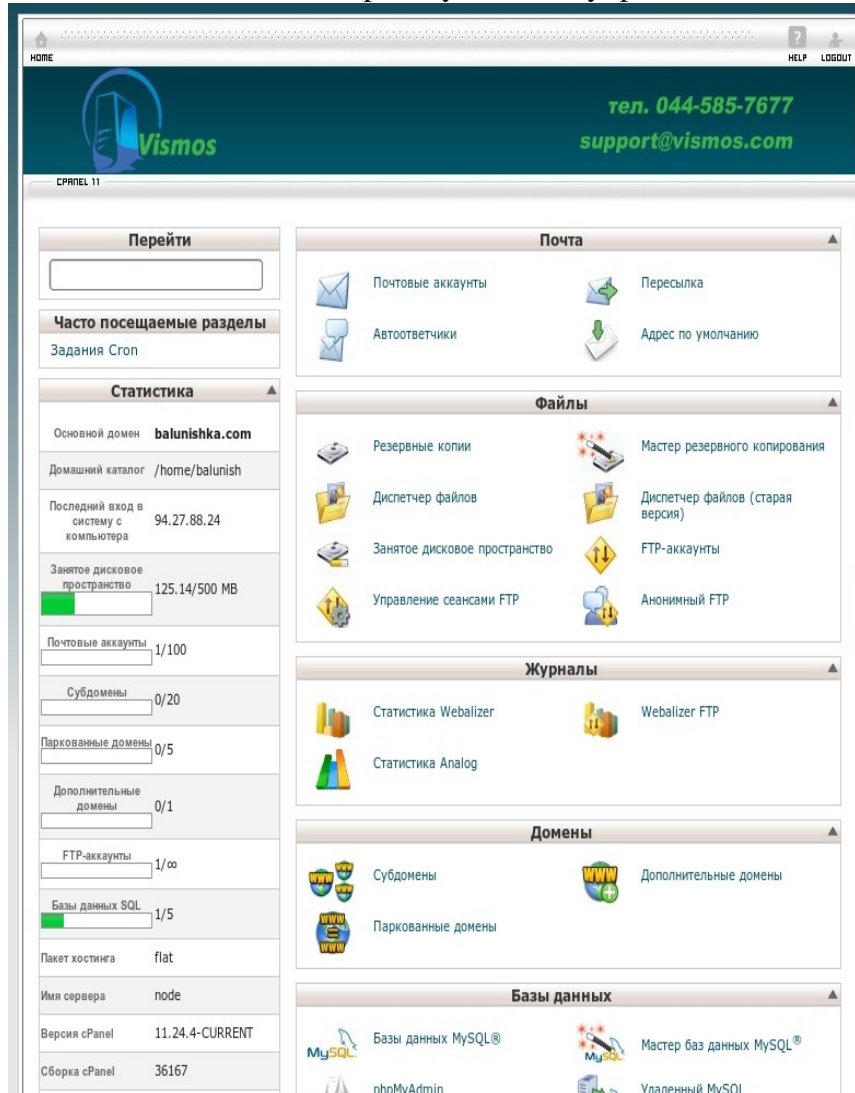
HOME

HELP LOGOUT

Vismos

тел. 044-585-7677
support@vismos.com

CPANEL 11

Перейти

Часто посещаемые разделы

Задания Cron

Статистика

| | |
|---|---|
| Основной домен | balunishka.com |
| Домашний каталог | /home/balunish |
| Последний вход в систему с компьютера | 94.27.88.24 |
| Занятое дисковое пространство | 125.14/500 MB |
| Почтовые аккаунты | 1/100 |
| Субдомены | 0/20 |
| Паркованные домены | 0/5 |
| Дополнительные домены | 0/1 |
| FTP-аккаунты | 1/∞ |
| Базы данных SQL | 1/5 |
| Пакет хостинга | flat |
| Имя сервера | node |
| Версия cPanel | 11.24.4-CURRENT |
| Сборка cPanel | 36167 |

Почта

Почтовые аккаунты
Пересылка
Автоответчики
Адрес по умолчанию

Файлы

Резервные копии
Мастер резервного копирования
Диспетчер файлов
Диспетчер файлов (старая версия)
Занятое дисковое пространство
FTP-аккаунты
Управление сеансами FTP
Анонимный FTP

Журналы

Статистика Webalizer
Webalizer FTP
Статистика Analog

Домены

Субдомены
Дополнительные домены
Паркованные домены

Базы данных

Базы данных MySQL®
Мастер баз данных MySQL®
phpMyAdmin
Удаленный MySQL